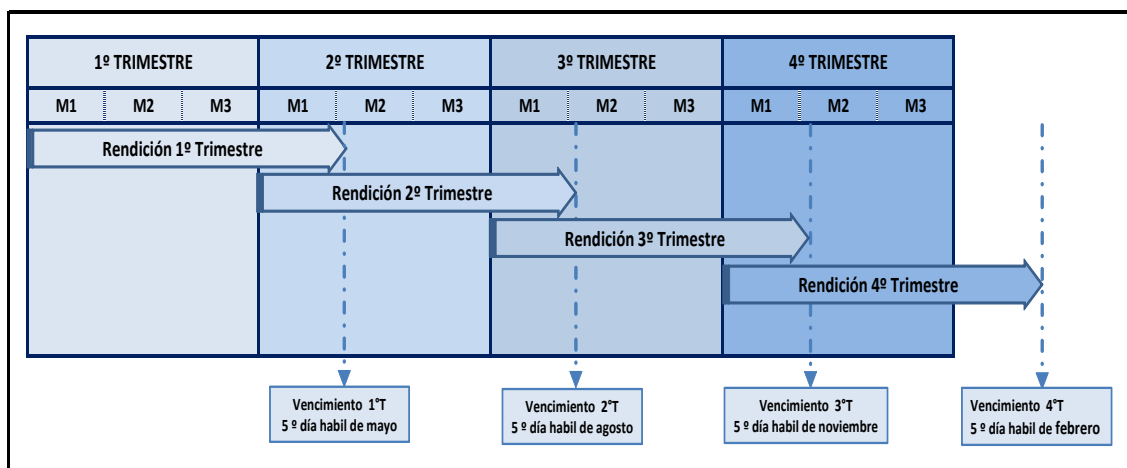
| 1º TRIMESTRE | | | 2º TRIMESTRE | | | 3º TRIMESTRE | | | 4º TRIMESTRE | | |
|---|---|---|---|---|---|---|---|---|---|---|---|
| M1 | M2 | M3 | M1 | M2 | M3 | M1 | M2 | M3 | M1 | M2 | M3 |

Rendición 1º Trimestre

Rendición 2º Trimestre

Rendición 3º Trimestre

Rendición 4º Trimestre

Vencimiento 1°T
5 º día habil de mayo

Vencimiento 2°T
5 º día habil de agosto

Vencimiento 3°T
5 º día habil de noviembre

Vencimiento 4°T
5 º día habil de febrero